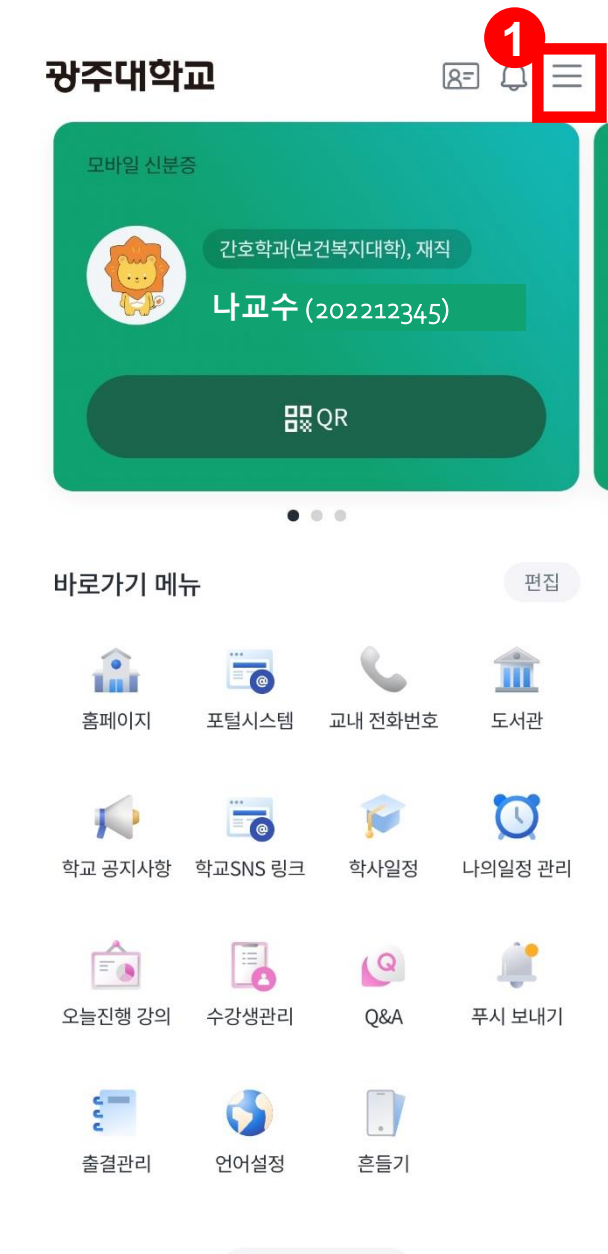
광주대학교

1

모바일 신분증

간호학과(보건복지대학), 재직

나교수 (202212345)

QR

바로가기 메뉴

편집

홈페이지

포털시스템

교내 전화번호

도서관

학교 공지사항

학교SNS 링크

학사일정

나의일정 관리

오늘진행 강의

수강생관리

Q&A

푸시 보내기

출결관리

언어설정

흔들기